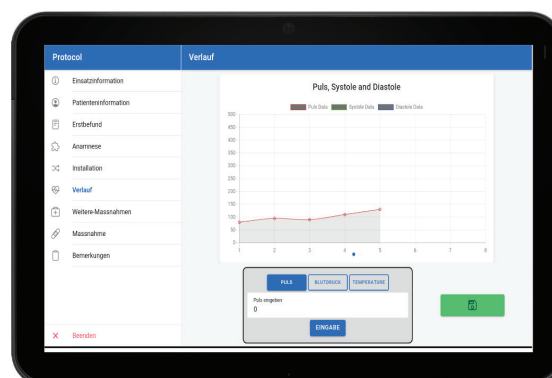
Protocol

Einsatzinformation

Patienteninformation

Erstbefund

Anamnese

Installation

Verlauf

Weitere-Massnahmen

Massnahme

Bemerkungen

Beenden

Verlauf

Puls, Systole and Diastole

Puls Data Systole Data Diastole Data

500
450
400
350
300
250
200
150
100
50
0

1 2 3 4 5 6 7 8

PULS BLUTDRUCK TEMPERATURE

Puls eingeben
0

EINGABE